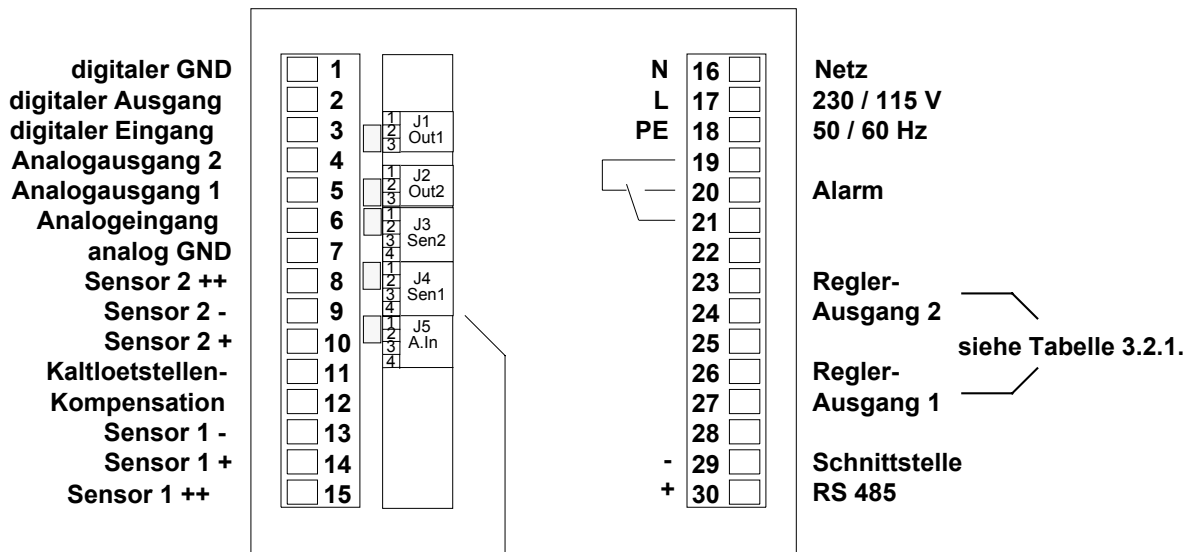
digitaler GND 1
digitaler Ausgang 2
digitaler Eingang 3
Analogausgang 2 4
Analogausgang 1 5
Analogeingang 6
analog GND 7
Sensor 2 ++ 8
Sensor 2 - 9
Sensor 2 + 10
Kaltloetstellen- 11
Kompensation 12
Sensor 1 - 13
Sensor 1 + 14
Sensor 1 ++ 15

1 2 3 J1 Out1
1 2 3 J2 Out2
1 2 3 4 J3 Sen2
1 2 3 4 J4 Sen1
1 2 3 4 J5 A.In

N 16 Netz
L 17 230 / 115 V
PE 18 50 / 60 Hz
19
20 Alarm
21
22
23 Regler-
24 Ausgang 2
25
26 Regler-
27 Ausgang 1
28
- 29 Schnittstelle
+ 30 RS 485

siehe Tabelle 3.2.1.